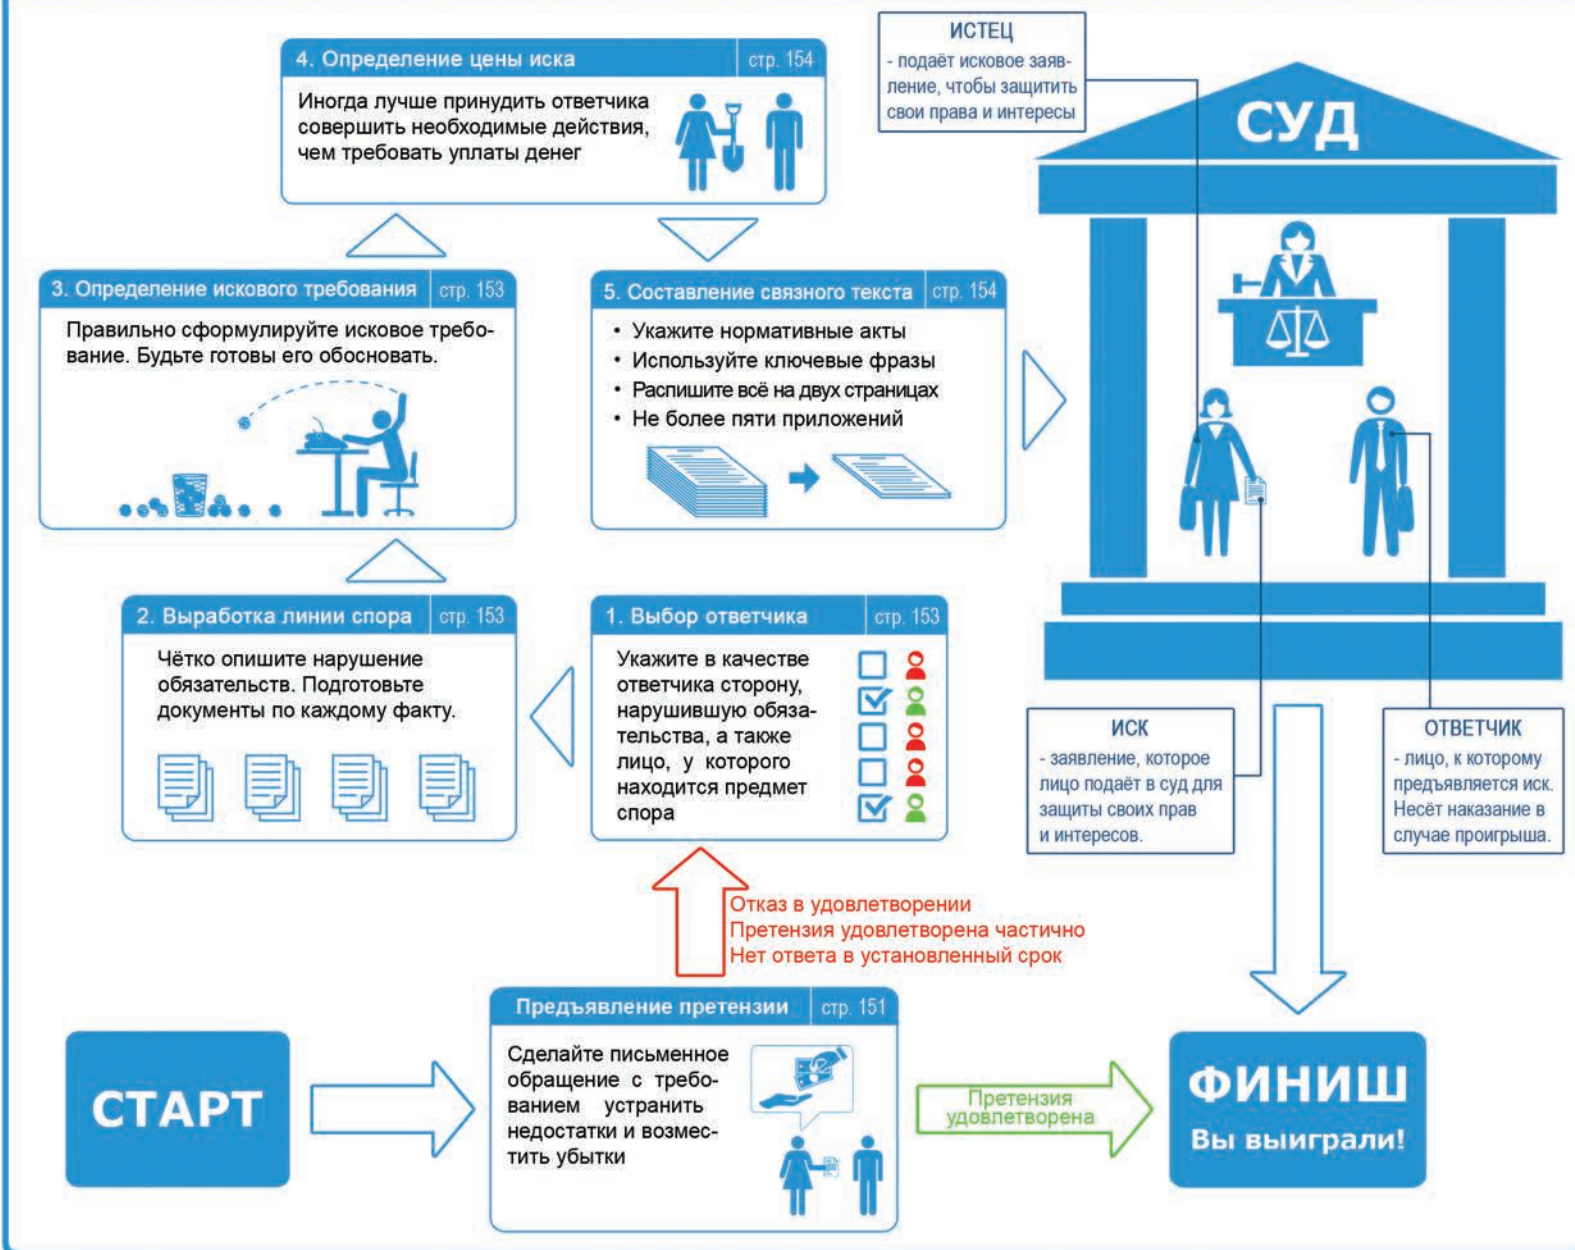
4. Определение цены иска | стр. 154

Иногда лучше принудить ответчика совершить необходимые действия, чем требовать уплаты денег

ИСТЕЦ
- подаёт исковое заявление, чтобы защитить свои права и интересы

СУД

3. Определение искового требования | стр. 153

Правильно сформулируйте исковое требование. Будьте готовы его обосновать.

5. Составление связного текста | стр. 154

• Укажите нормативные акты
• Используйте ключевые фразы
• Распишите всё на двух страницах
• Не более пяти приложений

2. Выработка линии спора | стр. 153

Чётко опишите нарушение обязательств. Подготовьте документы по каждому факту.

1. Выбор ответчика | стр. 153

Укажите в качестве ответчика сторону, нарушившую обязательства, а также лицо, у которого находится предмет спора

ИСК
- заявление, которое лицо подаёт в суд для защиты своих прав и интересов.

ОТВЕТЧИК
- лицо, к которому предъявляется иск. Несёт наказание в случае проигрыша.

Отказ в удовлетворении
Претензия удовлетворена частично
Нет ответа в установленный срок

Предъявление претензии | стр. 151

Сделайте письменное обращение с требованием устранить недостатки и возместить убытки

СТАРТ

Претензия удовлетворена

ФИНИШ
Вы выиграли!